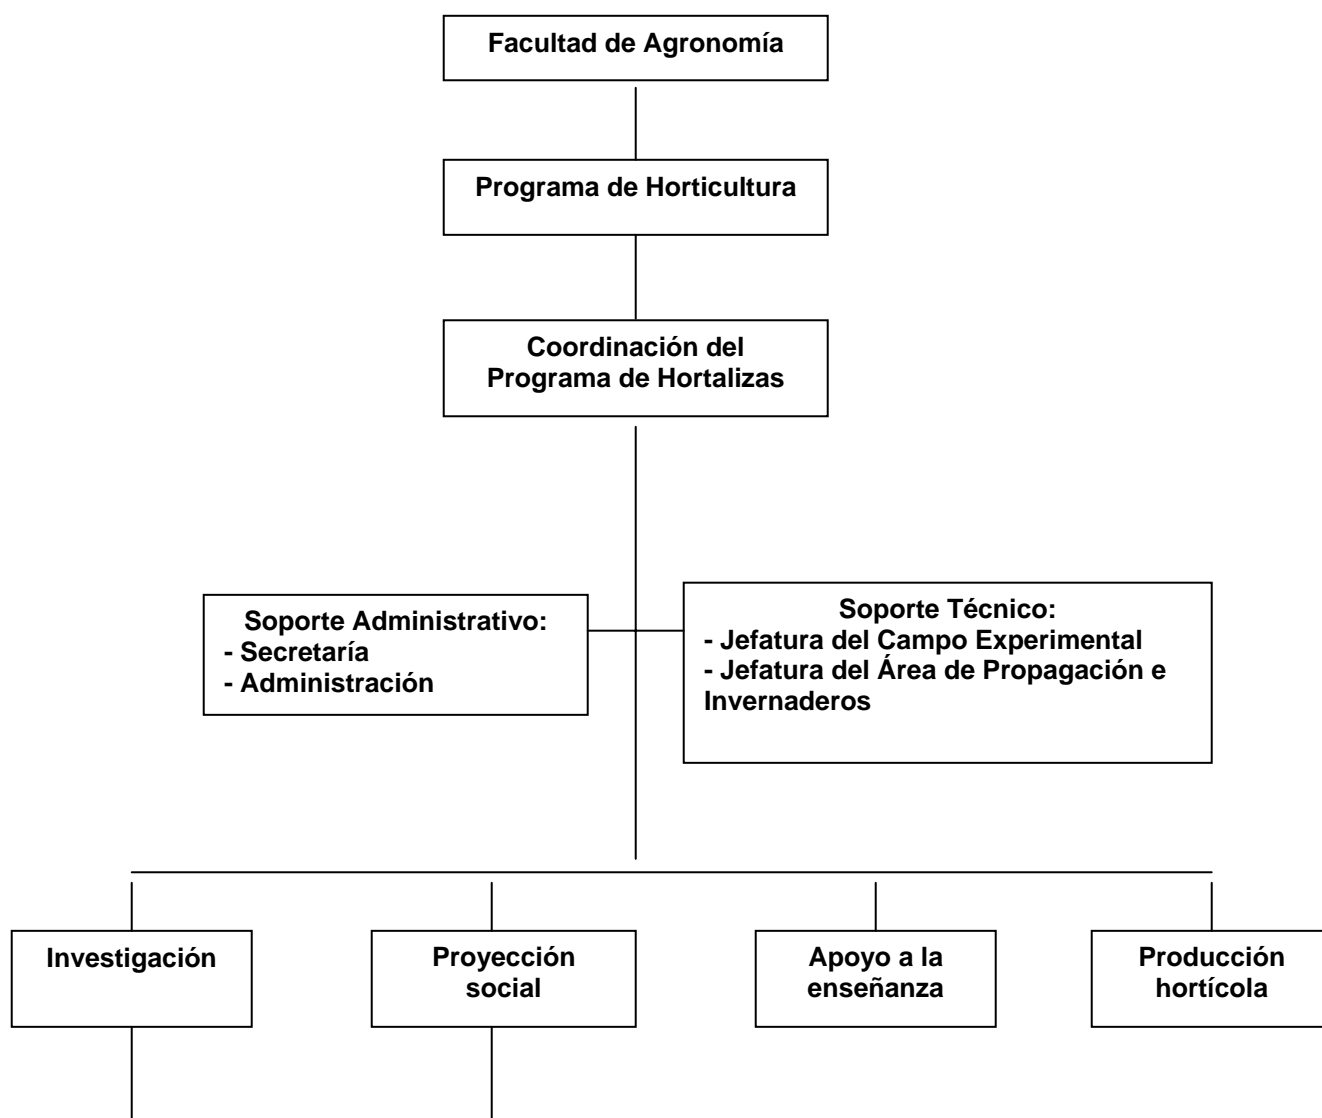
Facultad de Agronomía

Programa de Horticultura

Coordinación del Programa de Hortalizas

Soporte Administrativo:
- Secretaría
- Administración

Soporte Técnico:
- Jefatura del Campo Experimental
- Jefatura del Área de Propagación e Invernaderos

Investigación

Proyección social

Apoyo a la enseñanza

Producción hortícola